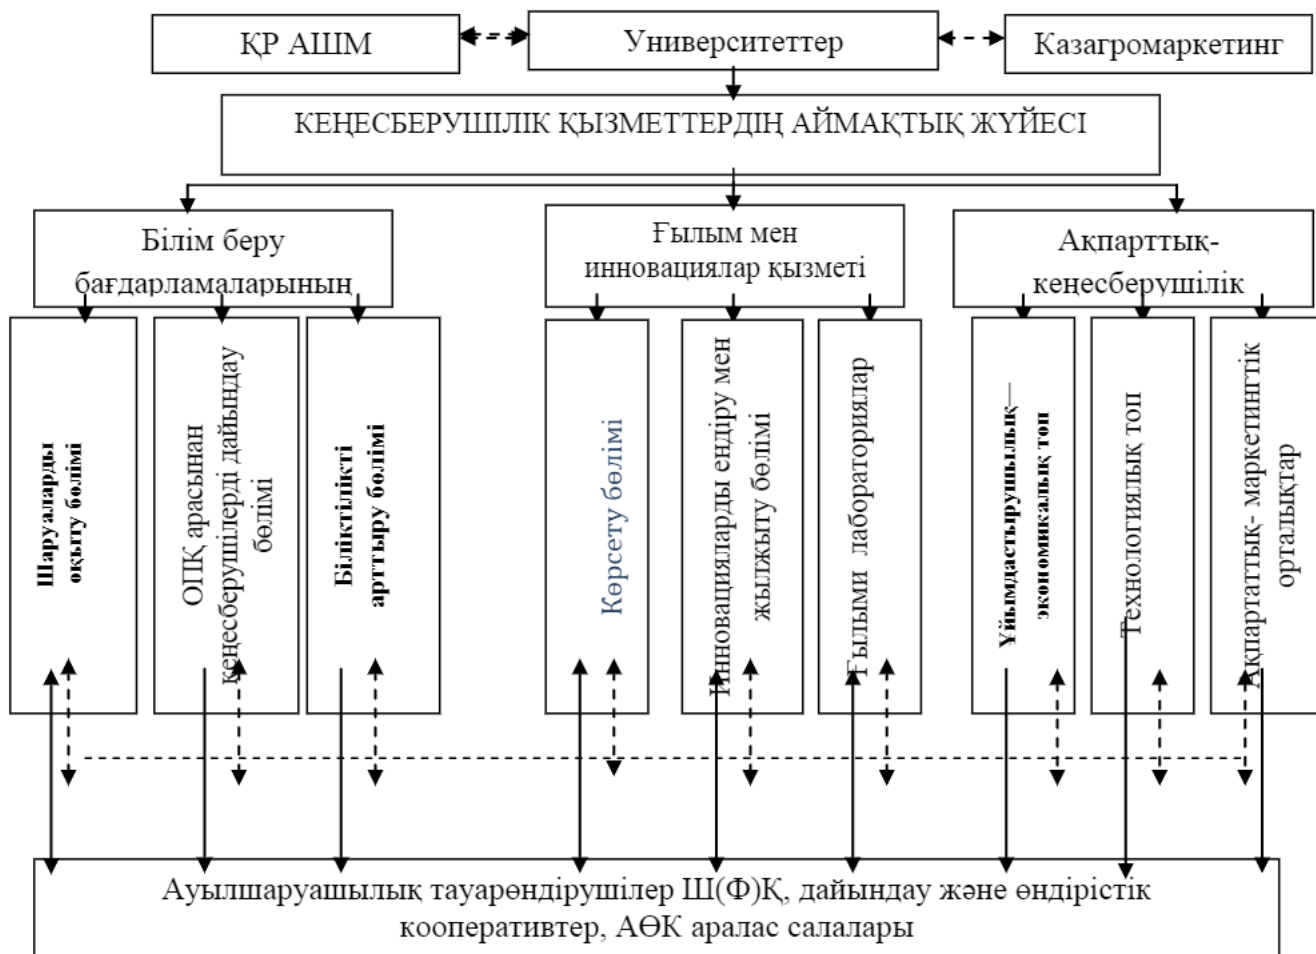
ҚР АШМ

Университеттер

Казагромаркетинг

КЕҢЕСБЕРУШІЛІК ҚЫЗМЕТТЕРДІҢ АЙМАҚТЫҚ ЖҮЙЕСІ

Білім беру бағдарламаларының

Ғылым мен инновациялар қызметі

Ақпарттық-кеңесберушілік

Шаруаларды оқыту бөлімі

ОПҚ арасынан кеңесберушілерді дайындау бөлімі

Біліктілікті арттыру бөлімі

Көрсету бөлімі

Инновацияларды ендіру мен жылжыту бөлімі

Ғылыми лабораториялар

Ұйымдастырушылық—экономикалық топ

Технологиялық топ

Ақпартаттық- маркетингтік орталықтар

Ауылшаруашылық тауарөндірушілер Ш(Ф)Қ, дайындау және өндірістік кооперативтер, АӨК аралас салалары